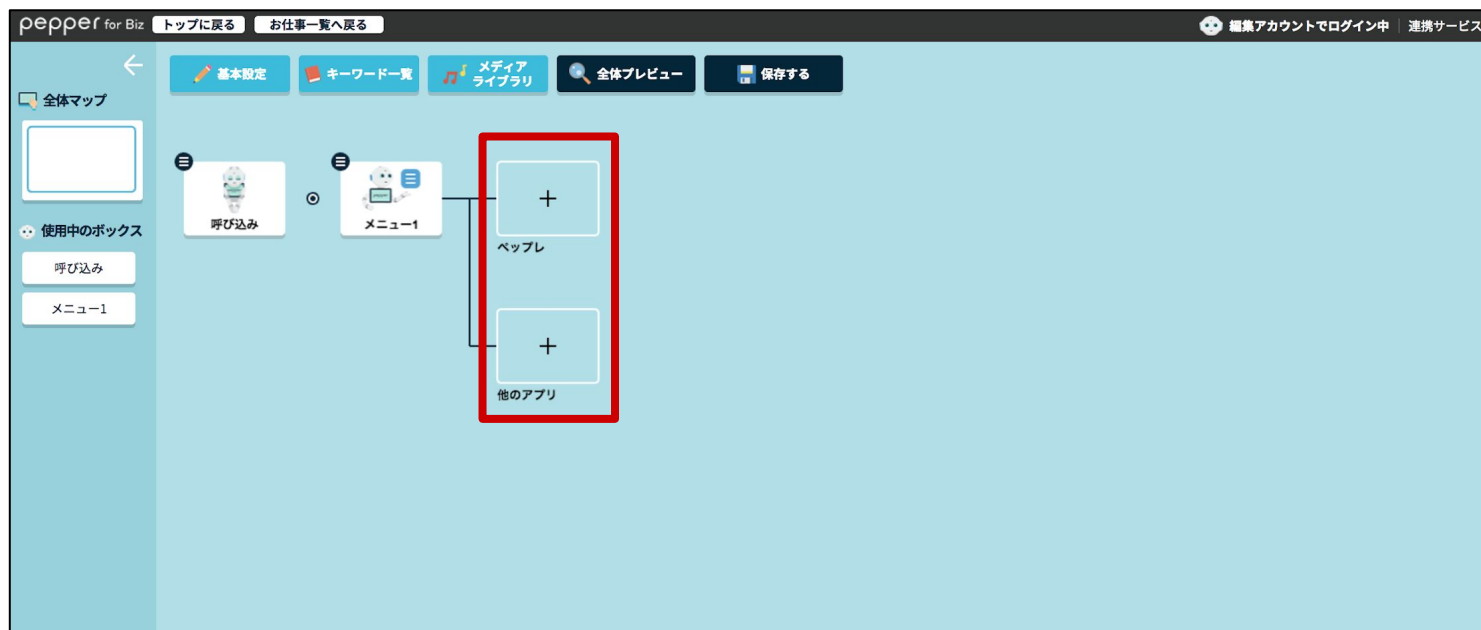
pepper for Biz トップに戻る お仕事一覧へ戻る

編集アカウントでログイン中 | 連携サービス

全体マップ

使用中のボックス

呼び込み

メニュー1

基本設定

キーワード一覧

メディア ライブラリ

全体プレビュー

保存する

呼び込み

メニュー1

+

ペップレ

+

他のアプリ